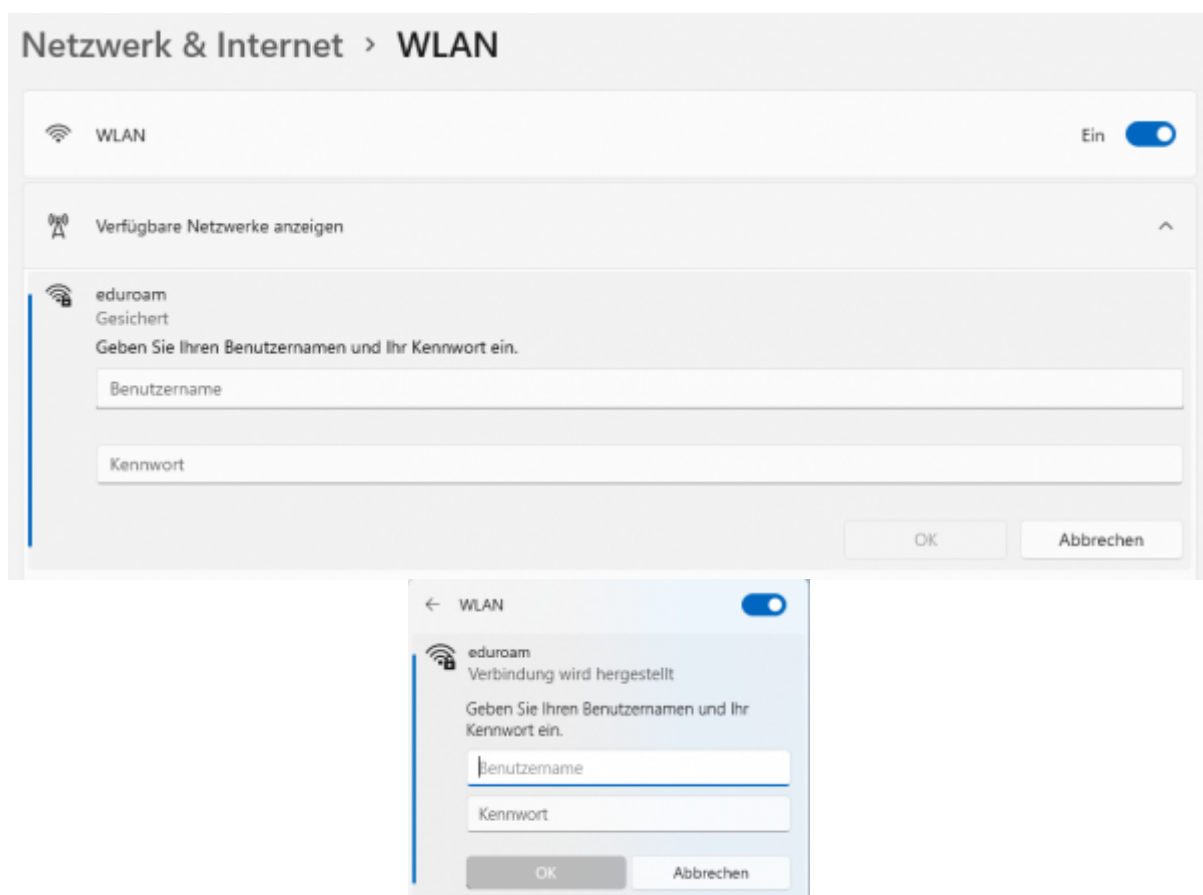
Netzwerk & Internet › WLAN

WLAN

Ein

Verfügbare Netzwerke anzeigen

eduroam
Gesichert

Geben Sie Ihren Benutzernamen und Ihr Kennwort ein.

Benutzername

Kennwort

OK

Abbrechen

← WLAN

eduroam
Verbindung wird hergestellt

Geben Sie Ihren Benutzernamen und Ihr Kennwort ein.

Benutzername

Kennwort

OK

Abbrechen